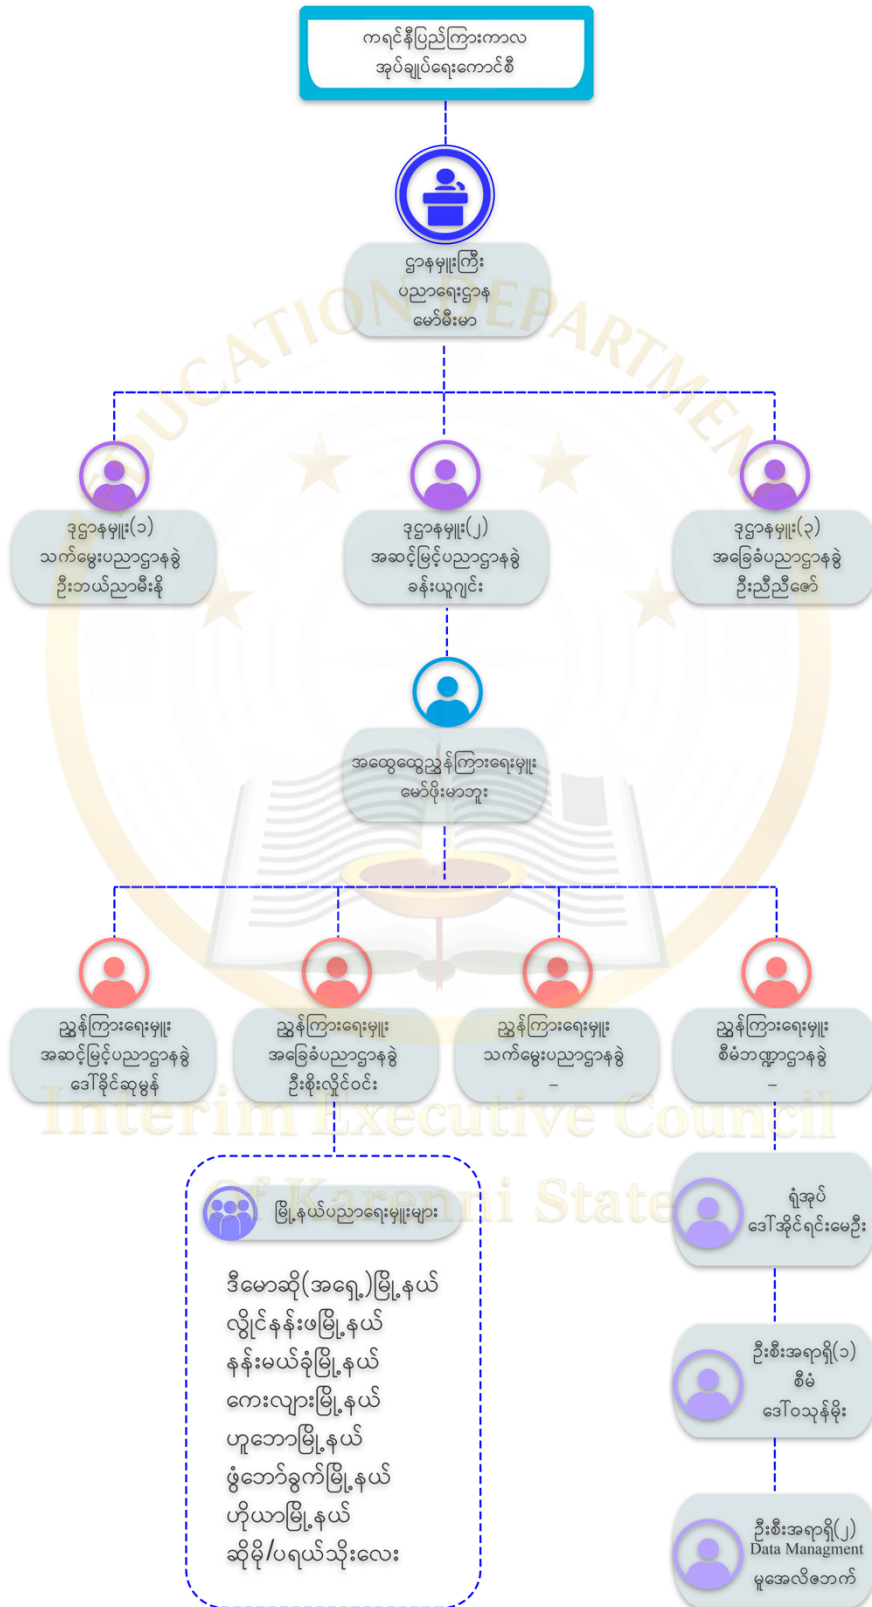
ကရင်နီပြည်ကြားကာလ
အုပ်ချုပ်ရေးကောင်စီ

ဌာနမှူးကြီး
ပညာရေးဌာန
မော်မီးမာ

EDUCATION DEPARTMENT

ဒုဌာနမှူး(၁)
သက်မွေးပညာဌာနခွဲ
ဦးဘယ်ညာမီးနီ

ဒုဌာနမှူး(၂)
အဆင့်မြင့်ပညာဌာနခွဲ
ခန်းယုဂျင်း

ဒုဌာနမှူး(၃)
အခြေခံပညာဌာနခွဲ
ဦးညီညီဇော်

အထွေထွေညွှန်ကြားရေးမှူး
မော်ပိုးမာဘူး

ညွှန်ကြားရေးမှူး
အဆင့်မြင့်ပညာဌာနခွဲ
ဒေါ်ခိုင်ဆုမွန်

ညွှန်ကြားရေးမှူး
အခြေခံပညာဌာနခွဲ
ဦးစိုးလှိုင်ဝင်း

ညွှန်ကြားရေးမှူး
သက်မွေးပညာဌာနခွဲ
–

ညွှန်ကြားရေးမှူး
စီမံဘဏ္ဍာဌာနခွဲ
–

Interim Executive Council of Karenni State

မြို့နယ်ပညာရေးမှူးများ

ဒီမောဆို(အရှေ့)မြို့နယ်
လွိုင်နန်းဖမြို့နယ်
နန်းမယ်ခုံမြို့နယ်
ကေးလျားမြို့နယ်
ဟူဘောမြို့နယ်
ဖွံ့ဘော်ခွက်မြို့နယ်
ဟိုယာမြို့နယ်
ဆိုမို/ပရယ်သိုးလေး

ရုံးအုပ်
ဒေါ်အိုင်ရင်းမေဦး

ဦးစီးအရာရှိ(၁)
စီမံ
ဒေါ်ဝသုန်မိုး

ဦးစီးအရာရှိ(၂)
Data Managment
မူအေလီဇောက်